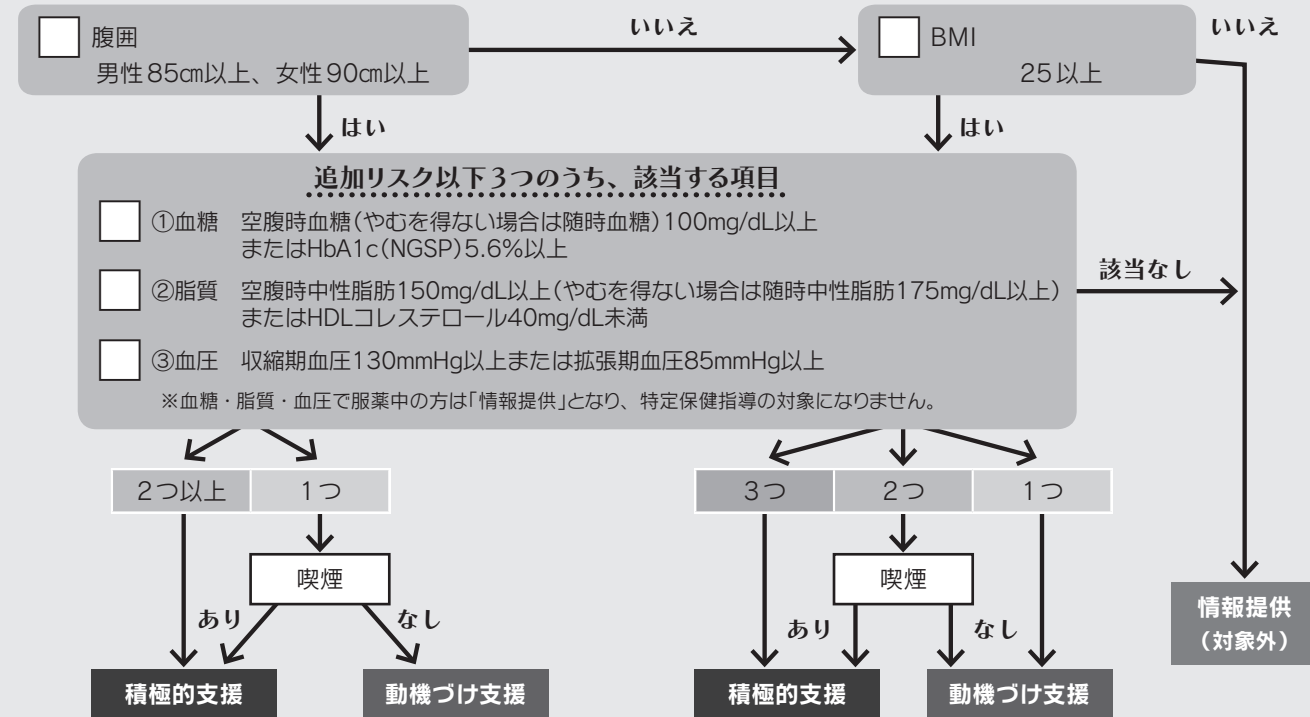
腹囲
男性85cm以上、女性90cm以上

いいえ

BMI
25以上

いいえ

はい

はい

追加リスク以下3つのうち、該当する項目

①血糖　空腹時血糖（やむを得ない場合は随時血糖）100mg/dL以上
またはHbA1c(NGSP)5.6%以上

②脂質　空腹時中性脂肪150mg/dL以上（やむを得ない場合は随時中性脂肪175mg/dL以上）
またはHDLコレステロール40mg/dL未満

③血圧　収縮期血圧130mmHg以上または拡張期血圧85mmHg以上

※血糖・脂質・血圧で服薬中の方は「情報提供」となり、特定保健指導の対象になりません。

該当なし

2つ以上　1つ

喫煙

あり　なし

積極的支援　動機づけ支援

3つ　2つ　1つ

喫煙

あり　なし

積極的支援　動機づけ支援

情報提供
（対象外）